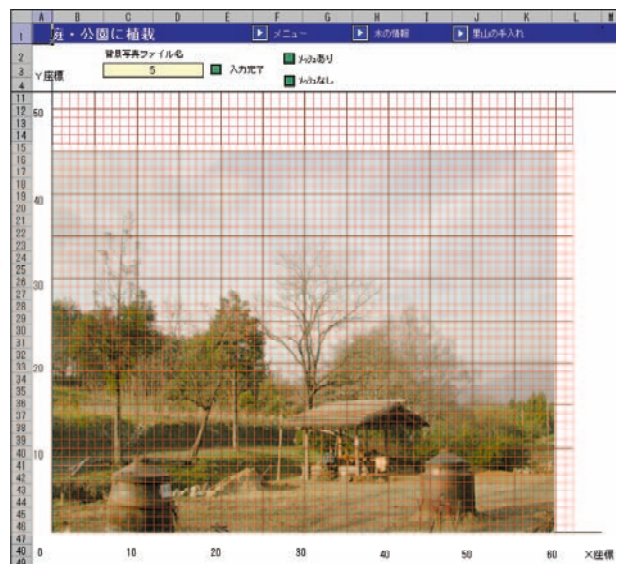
A B C D E F G H I J K L M
1 庭・公園に植栽 メニュー 木の情報 里山の手入れ
2 背景写真ファイル名
3 5 入力完了 メッシュあり
4 Y座標 メッシュなし
11
12 50
13
14
15
16
17
18
19 40
20
21
22
23
24
25
26
27 30
28
29
30
31
32
33 20
34
35
36
37
38
39
40 10
41
42
43
44
45
46
47
48 0 10 20 30 40 50 60 X座標
49